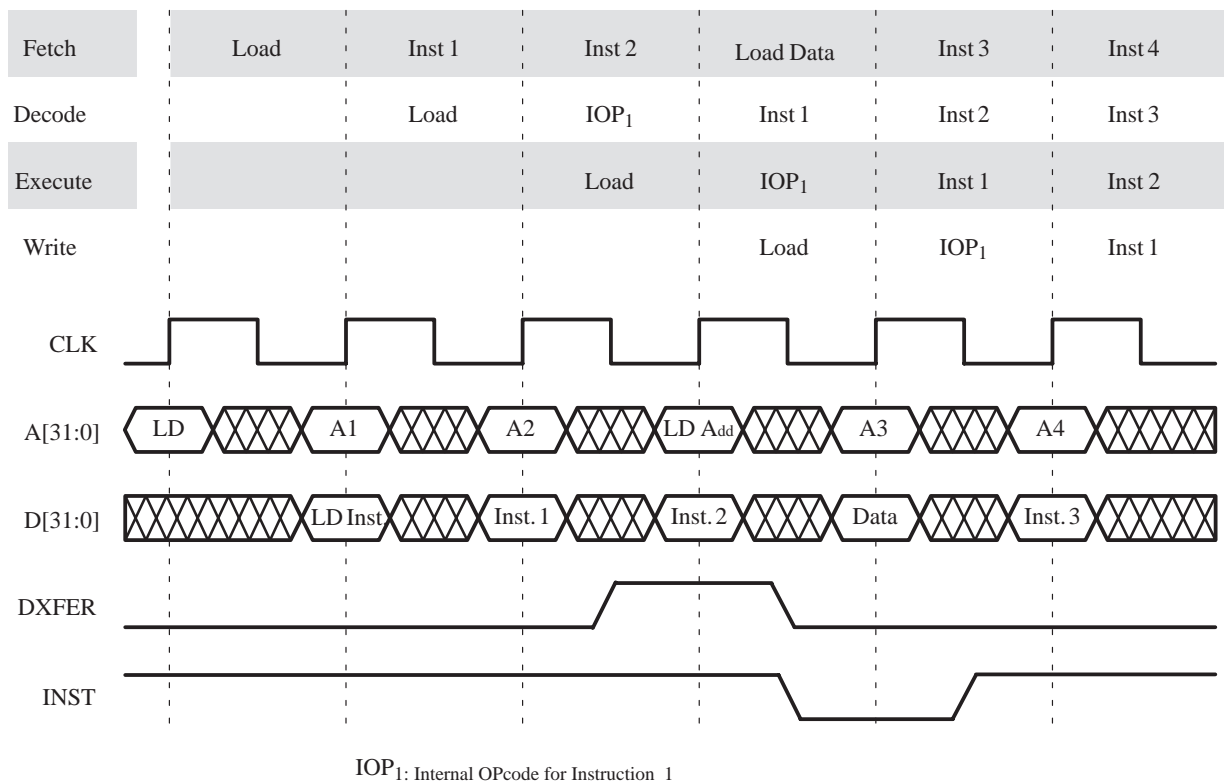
| Fetch | Load | Inst 1 | Inst 2 | Load Data | Inst 3 | Inst 4 |
|---|---|---|---|---|---|---|
| Decode | | Load | IOP$_1$ | Inst 1 | Inst 2 | Inst 3 |
| Execute | | | Load | IOP$_1$ | Inst 1 | Inst 2 |
| Write | | | | Load | IOP$_1$ | Inst 1 |

CLK

A[31:0] LD A1 A2 LD Add A3 A4

D[31:0] LD Inst. Inst. 1 Inst. 2 Data Inst. 3

DXFER

INST

IOP$_1$: Internal OPcode for Instruction 1